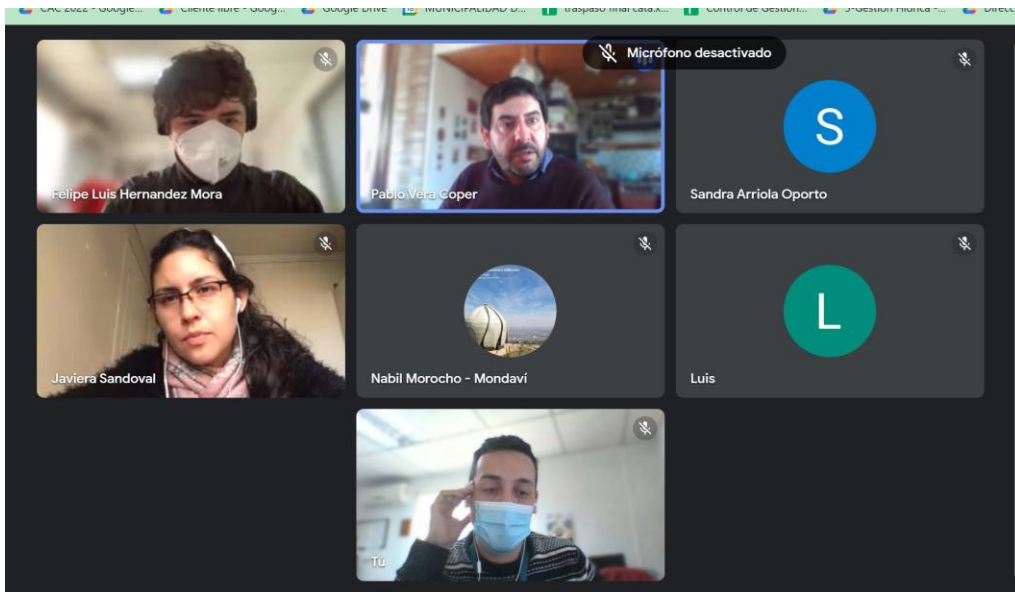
CAC 2022 - Google... Cliente libre - Goog... Google Drive MUNICIPALIDAD D... traspaso final cata.x... Control de Gestion... 5-Gestion Hidrica -... Direc

Micrófono desactivado

Felipe Luis Hernandez Mora

Pablo Vera Coper

S
Sandra Arriola Oporto

Javiera Sandoval

Nabil Morocho - Mondaví

L
Luis

Tú